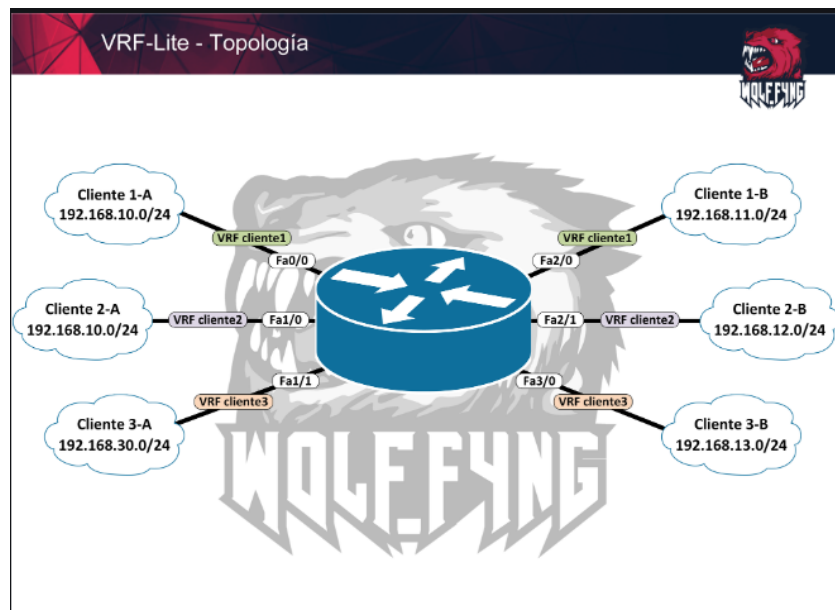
VRF-Lite - Topología

WOLF.FYNG

Cliente 1-A
192.168.10.0/24

VRF cliente1

Fa0/0

Cliente 1-B
192.168.11.0/24

VRF cliente1

Fa2/0

Cliente 2-A
192.168.10.0/24

VRF cliente2

Fa1/0

Fa2/1

VRF cliente2

Cliente 2-B
192.168.12.0/24

Fa1/1

VRF cliente3

Cliente 3-A
192.168.30.0/24

Fa3/0

VRF cliente3

Cliente 3-B
192.168.13.0/24

WOLF.FYNG